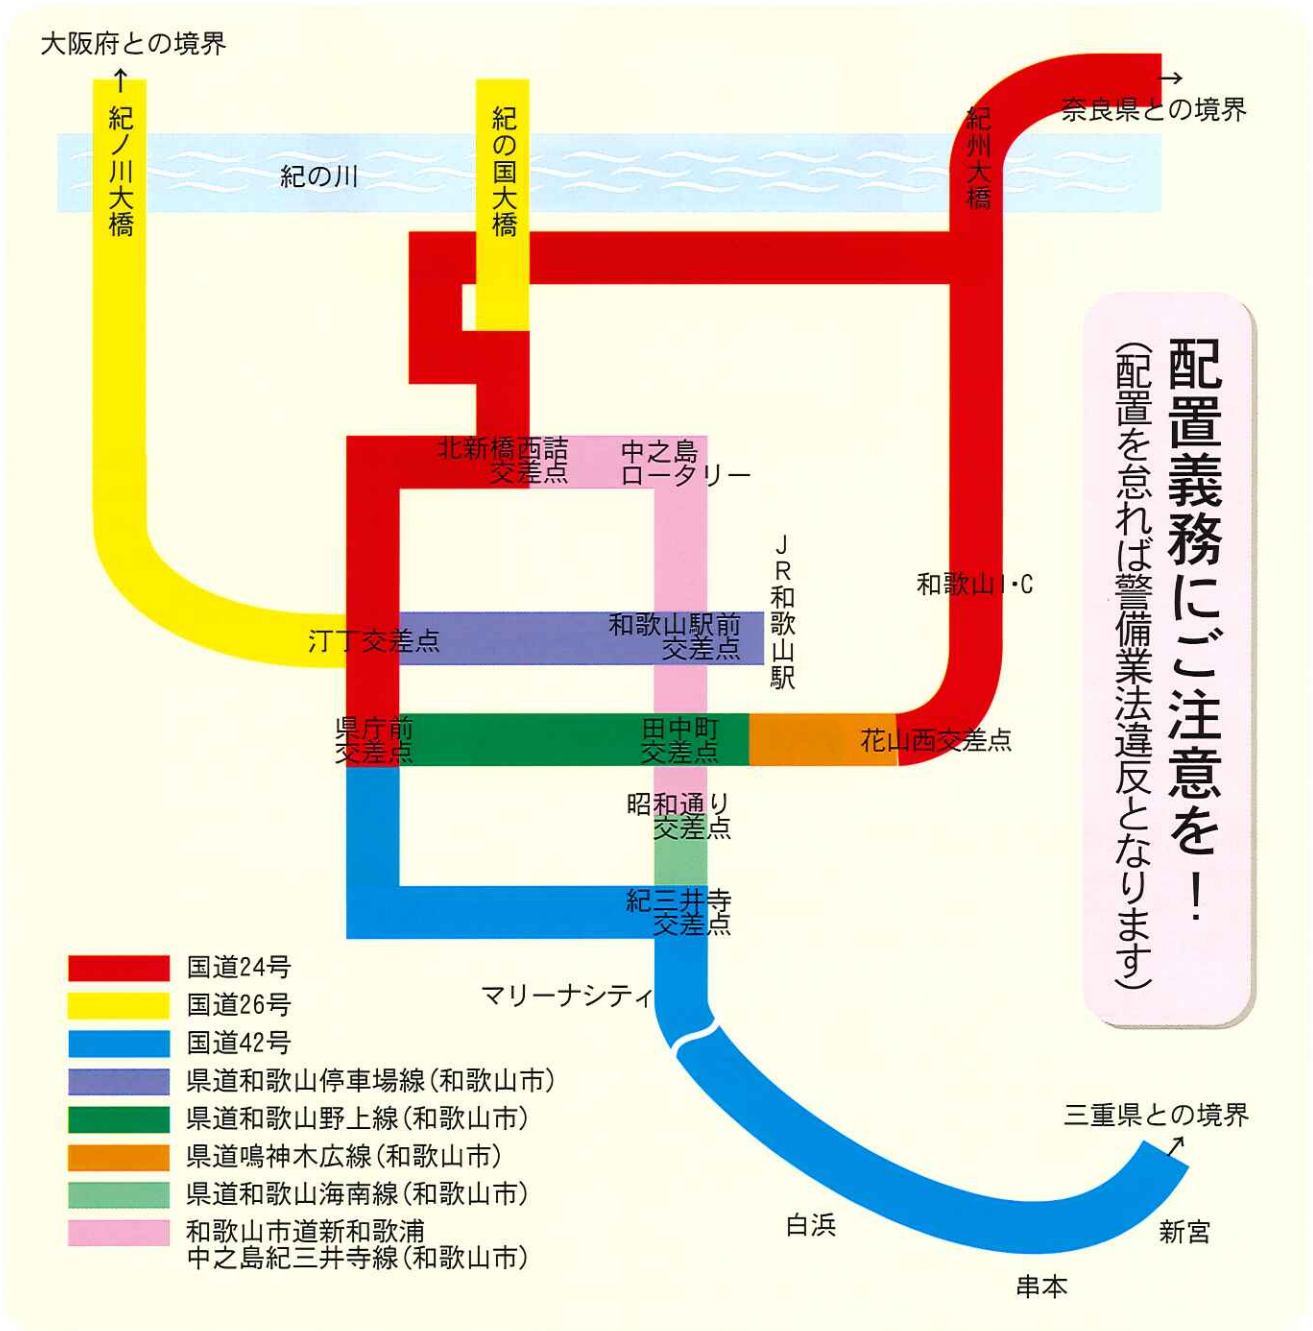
大阪府との境界
↑
紀ノ川大橋
紀の国大橋
紀州大橋
→
奈良県との境界
紀の川

配置義務にご注意を！
（配置を怠れば警備業法違反となります）

北新橋西詰交差点
中之島ロータリー
JR和歌山駅
和歌山I・C
汀丁交差点
和歌山駅前交差点
県庁前交差点
田中町交差点
花山西交差点
昭和通り交差点
紀三井寺交差点
マリーナシティ
三重県との境界
白浜
新宮
串本

国道24号
国道26号
国道42号
県道和歌山停車場線（和歌山市）
県道和歌山野上線（和歌山市）
県道鳴神木広線（和歌山市）
県道和歌山海南線（和歌山市）
和歌山市道新和歌浦中之島紀三井寺線（和歌山市）